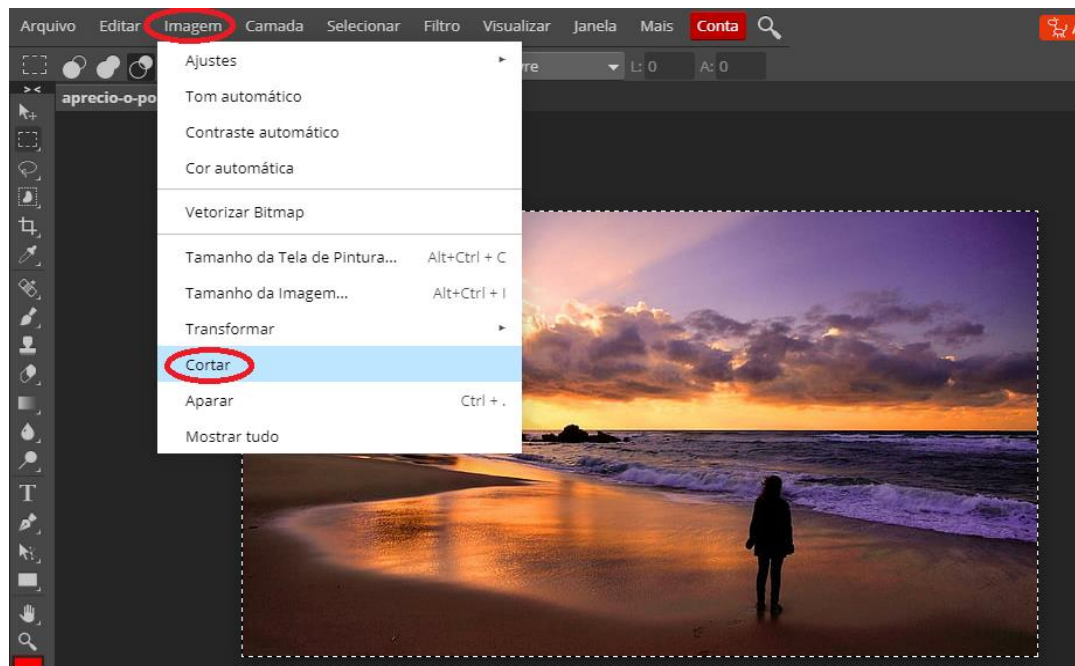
Arquivo Editar Imagem Camada Selecionar Filtro Visualizar Janela Mais Conta

aprecio-o-po

rre L: 0 A: 0

Ajustes
Tom automático
Contraste automático
Cor automática
Vetorizar Bitmap
Tamanho da Tela de Pintura... Alt+Ctrl + C
Tamanho da Imagem... Alt+Ctrl + I
Transformar
Cortar
Aparar Ctrl + .
Mostrar tudo